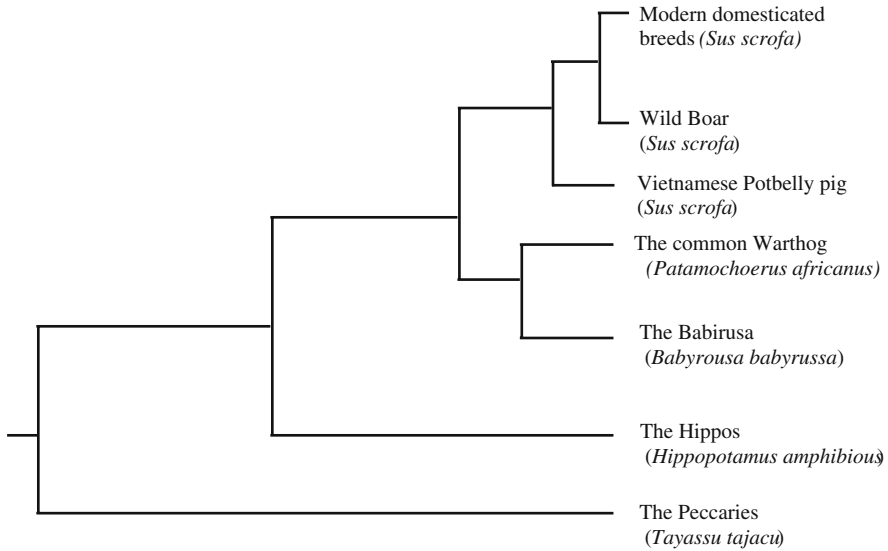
Modern domesticated breeds (Sus scrofa)

Wild Boar (Sus scrofa)

Vietnamese Potbelly pig (Sus scrofa)

The common Warthog (Patamochoerus africanus)

The Babirusa (Babyrousa babyrussa)

The Hippos (Hippopotamus amphibious)

The Peccaries (Tayassu tajacu)